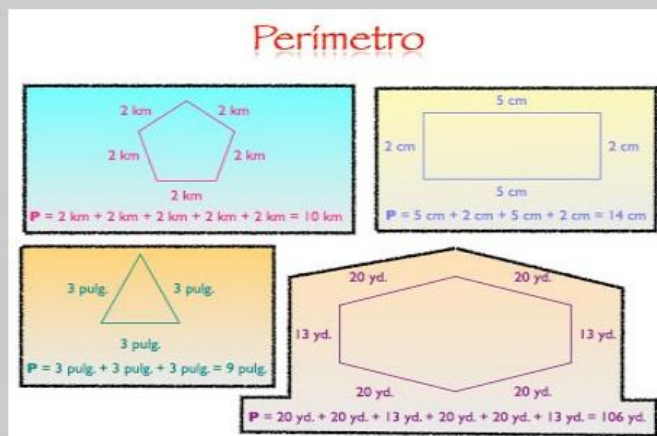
Perímetro

2 km
2 km
2 km
2 km
2 km
P = 2 km + 2 km + 2 km + 2 km + 2 km = 10 km

5 cm
2 cm
2 cm
5 cm
P = 5 cm + 2 cm + 5 cm + 2 cm = 14 cm

3 pulg.
3 pulg.
3 pulg.
P = 3 pulg. + 3 pulg. + 3 pulg. = 9 pulg.

20 yd.
20 yd.
13 yd.
13 yd.
20 yd.
20 yd.
P = 20 yd. + 20 yd. + 13 yd. + 20 yd. + 20 yd. + 13 yd. = 106 yd.